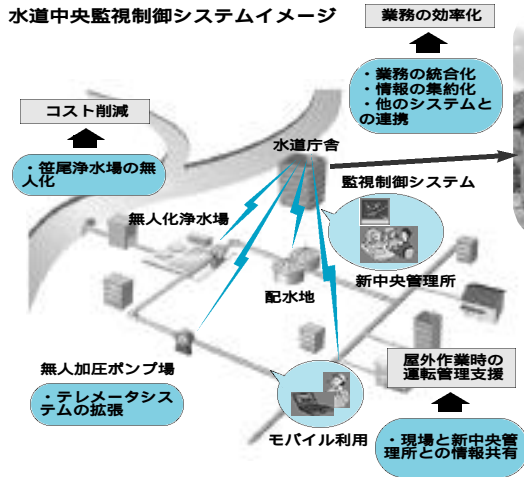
水道中央監視制御システムイメージ

業務の効率化

・業務の統合化
・情報の集約化
・他のシステムとの連携

コスト削減

・笹尾浄水場の無人化

水道庁舎

監視制御システム

無人化浄水場

新中央管理所

配水地

無人加圧ポンプ場

・テレメータシステムの拡張

屋外作業時の運転管理支援

モバイル利用

・現場と新中央管理所との情報共有